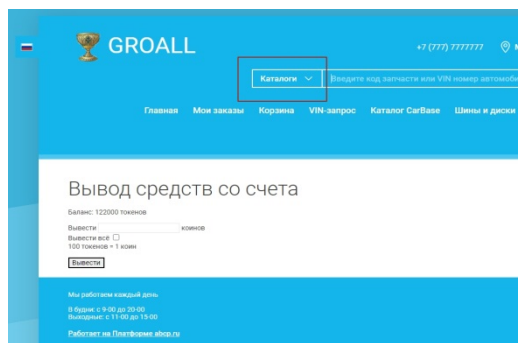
GROALL

+7 (777) 7777777

Каталоги

Введите код запчасти или VIN номер автомоби

Главная Мои заказы Корзина VIN-запрос Каталог CarBase Шины и диски

Вывод средств со счета

Баланс: 122000 токенов

Вывести коинов

Вывести всё

100 токенов = 1 коин

Вывести

Мы работаем каждый день

В будни: с 9-00 до 20-00

Выходные: с 11-00 до 15-00

Работает на Платформе abcp.ru